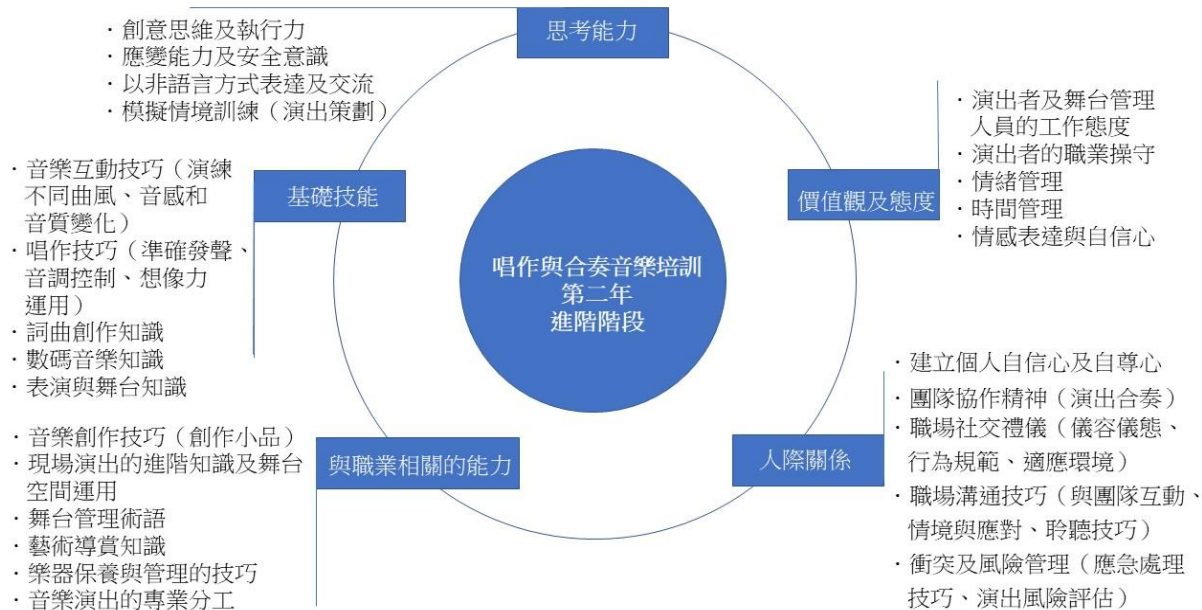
唱作與合奏音樂培訓
第二年
進階階段

思考能力

・創意思維及執行力
・應變能力及安全意識
・以非語言方式表達及交流
・模擬情境訓練（演出策劃）

價值觀及態度

・演出者及舞台管理人員的工作態度
・演出者的職業操守
・情緒管理
・時間管理
・情感表達與自信心

人際關係

・建立個人自信心及自尊心
・團隊協作精神（演出合奏）
・職場社交禮儀（儀容儀態、行為規範、適應環境）
・職場溝通技巧（與團隊互動、情境與應對、聆聽技巧）
・衝突及風險管理（應急處理技巧、演出風險評估）

與職業相關的能力

・音樂創作技巧（創作小品）
・現場演出的進階知識及舞台空間運用
・舞台管理術語
・藝術導賞知識
・樂器保養與管理的技巧
・音樂演出的專業分工

基礎技能

・音樂互動技巧（演練不同曲風、音感和音質變化）
・唱作技巧（準確發聲、音調控制、想像力運用）
・詞曲創作知識
・數碼音樂知識
・表演與舞台知識